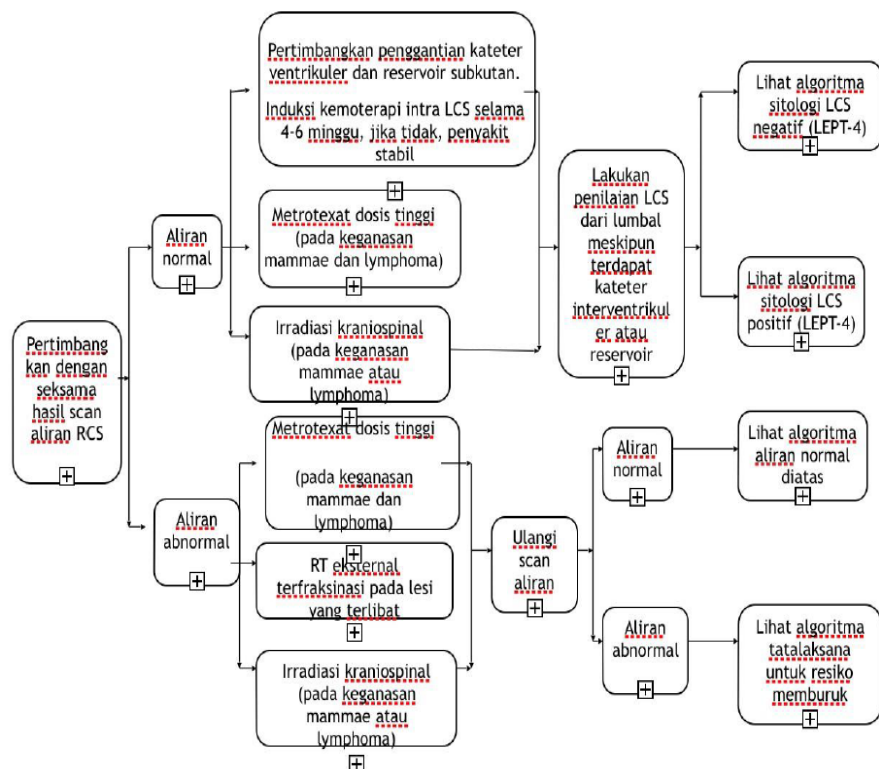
Pertimbangkan dengan seksama hasil scan aliran RCS

Aliran normal

Pertimbangkan penggantian kateter ventrikuler dan reservoir subkutan.

Induksi kemoterapi intra LCS selama 4-6 minggu, jika tidak, penyakit stabil

Metrotexat dosis tinggi (pada keganasan mammae dan lymphoma)

Irradiasi kraniospinal (pada keganasan mammae atau lymphoma)

Lakukan penilaian LCS dari lumbal meskipun terdapat kateter interventrikuler atau reservoir

Lihat algoritma sitologi LCS negatif (LEPT-4)

Lihat algoritma sitologi LCS positif (LEPT-4)

Aliran abnormal

Metrotexat dosis tinggi

(pada keganasan mammae dan lymphoma)

RT eksternal terfraksinasi pada lesi yang terlibat

Irradiasi kraniospinal (pada keganasan mammae atau lymphoma)

Ulangi scan aliran

Aliran normal

Lihat algoritma aliran normal diatas

Aliran abnormal

Lihat algoritma tatalaksana untuk resiko memburuk